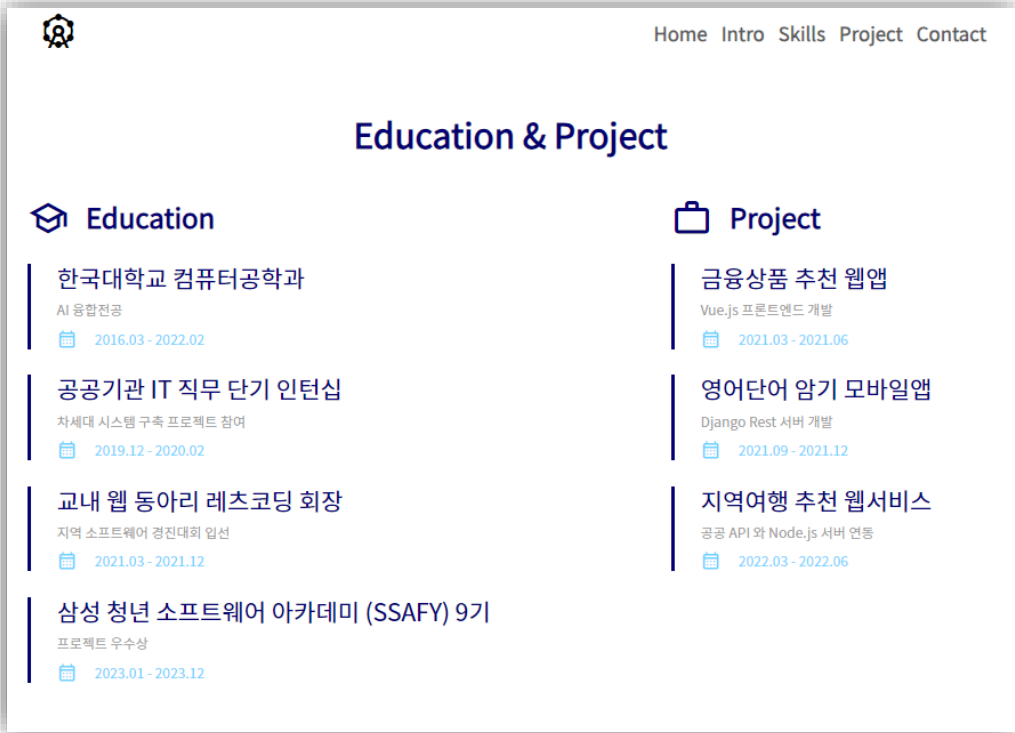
Home Intro Skills Project Contact

Education & Project

Education

한국대학교 컴퓨터공학과
AI 융합전공
2016.03 - 2022.02

공공기관 IT 직무 단기 인턴십
차세대 시스템 구축 프로젝트 참여
2019.12 - 2020.02

교내 웹 동아리 레츠코딩 회장
지역 소프트웨어 경진대회 입선
2021.03 - 2021.12

삼성 청년 소프트웨어 아카데미 (SSAFY) 9기
프로젝트 우수상
2023.01 - 2023.12

Project

금융상품 추천 웹앱
Vue.js 프론트엔드 개발
2021.03 - 2021.06

영어단어 암기 모바일앱
Django Rest 서버 개발
2021.09 - 2021.12

지역여행 추천 웹서비스
공공 API 와 Node.js 서버 연동
2022.03 - 2022.06